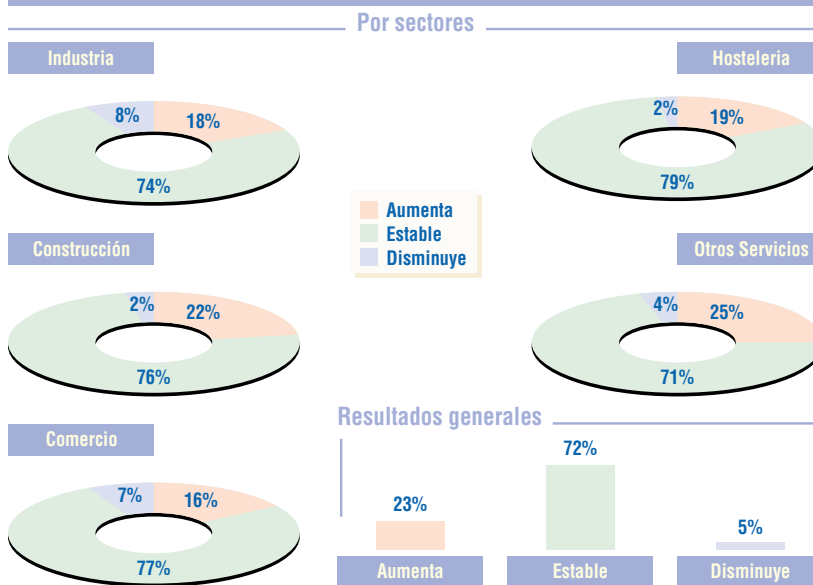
Por sectores

Industria

8%
18%
74%

Hosteleria

2%
19%
79%

Aumenta
Estable
Disminuye

Construcción

2%
22%
76%

Otros Servicios

4%
25%
71%

Resultados generales

Comercio

7%
16%
77%

23%
72%
5%

Aumenta
Estable
Disminuye